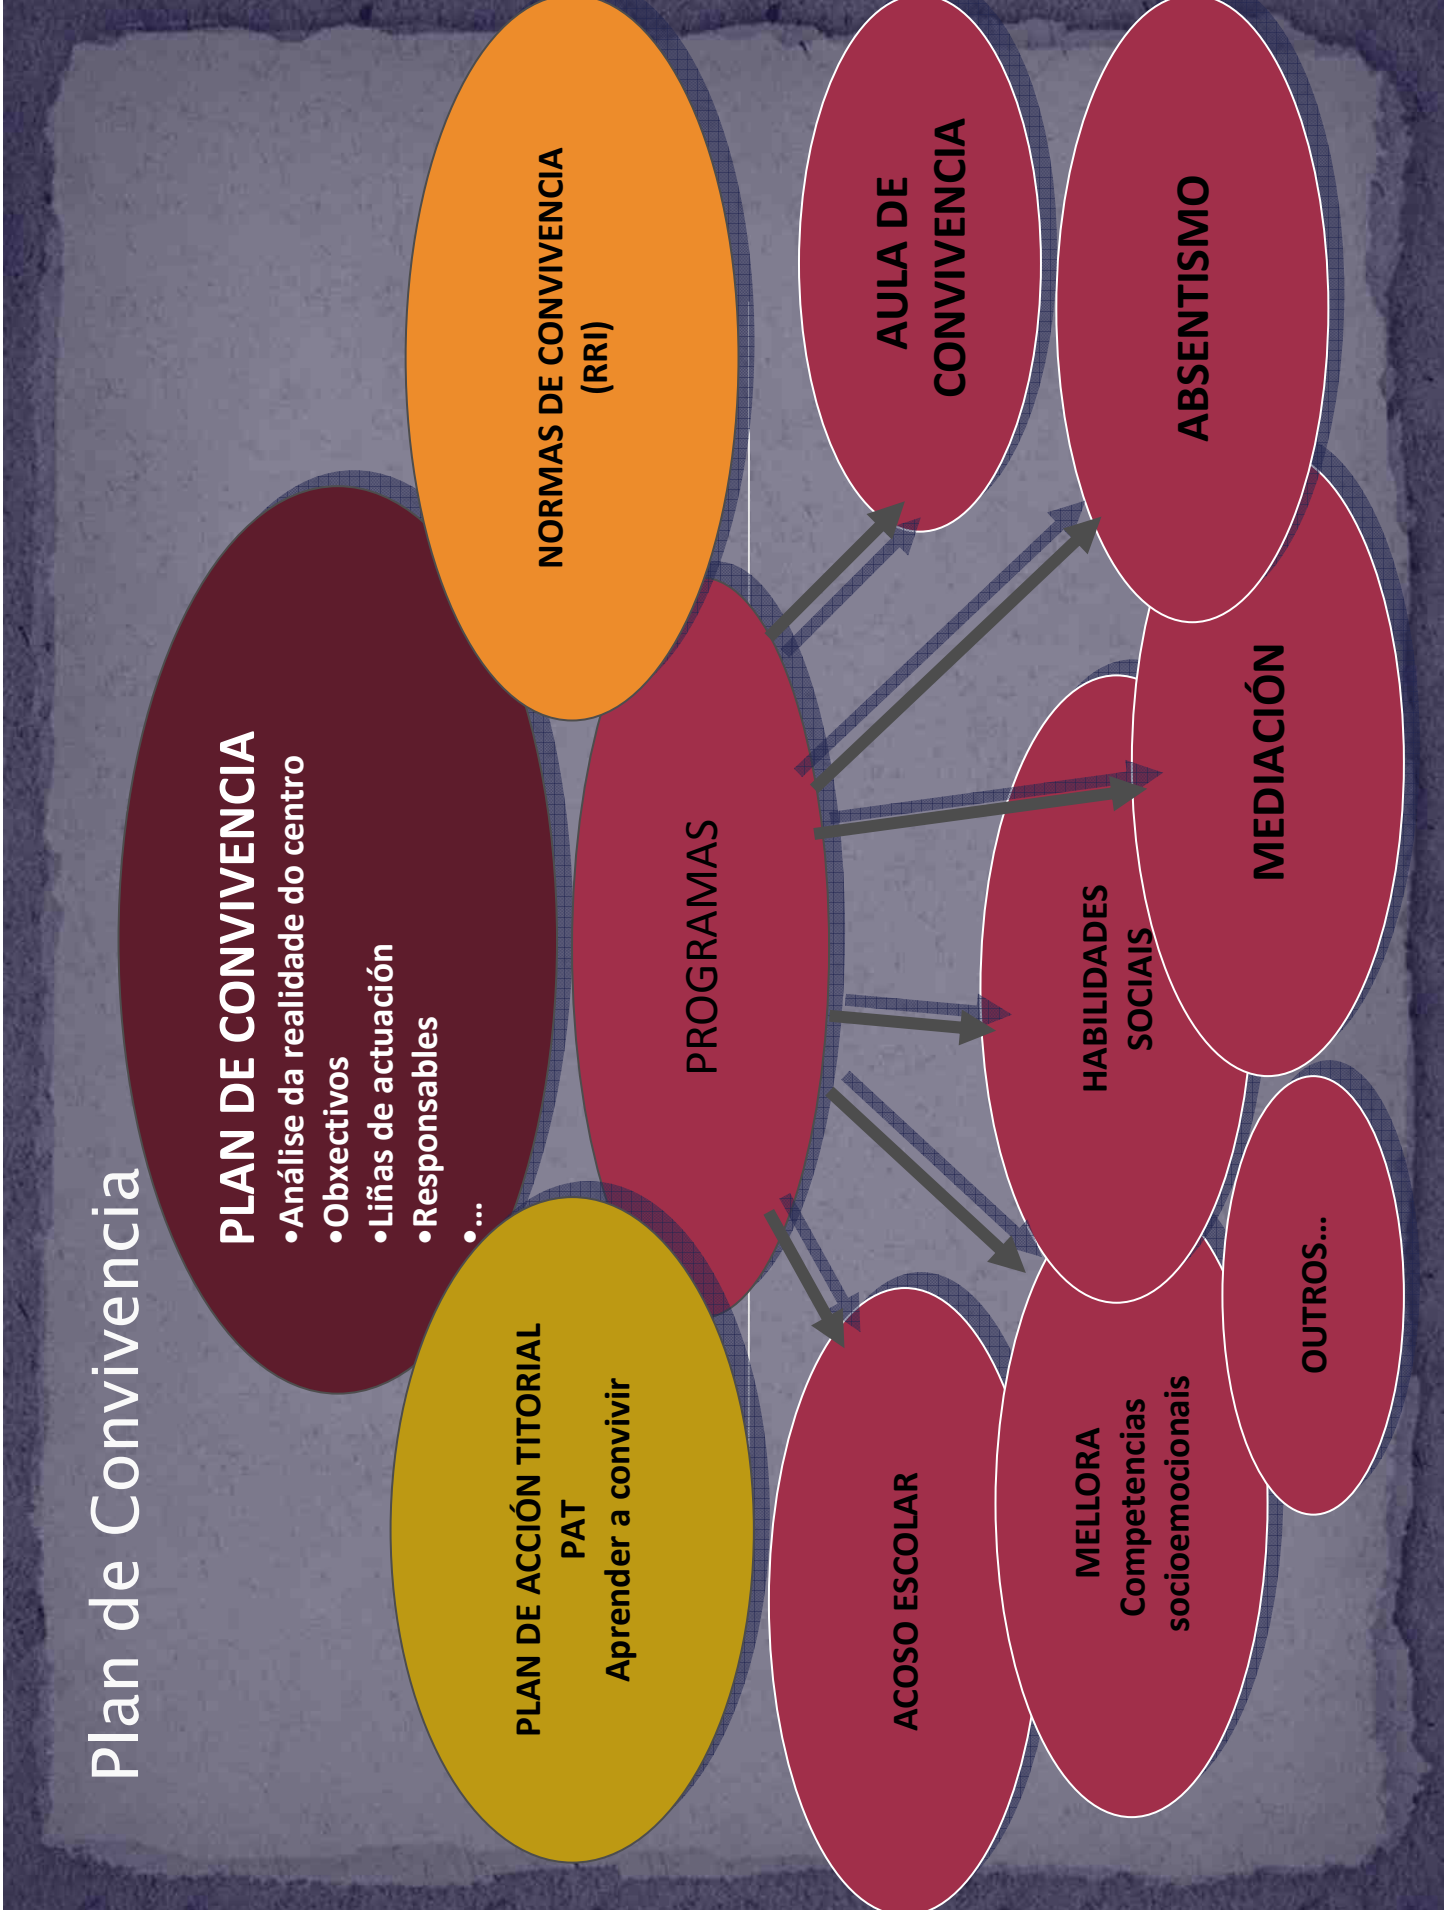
Plan de Convivencia

PLAN DE CONVIVENCIA
•Análise da realidade do centro
•Obxectivos
•Liñas de actuación
•Responsables
•...

NORMAS DE CONVIVENCIA (RRI)

PLAN DE ACCIÓN TITORIAL
PAT
Aprender a convivir

PROGRAMAS

AULA DE CONVIVENCIA

ABSENTISMO

MEDIACIÓN

HABILIDADES SOCIAIS

OUTROS...

ACOSO ESCOLAR

MELLORA
Competencias socioemocionais